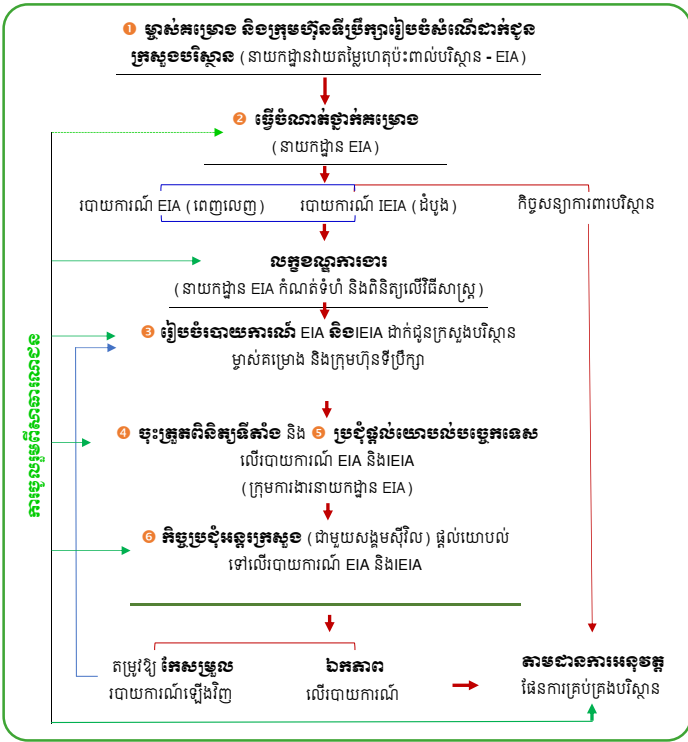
❶ ម្ចាស់គម្រោង និងក្រុមហ៊ុនទីប្រឹក្សារៀបចំសំណើដាក់ជូនក្រសួងបរិស្ថាន (នាយកដ្ឋានវាយតម្លៃហេតុប៉ះពាល់បរិស្ថាន - EIA)

❷ ធ្វើចំណាត់ថ្នាក់គម្រោង (នាយកដ្ឋាន EIA)

របាយការណ៍ EIA (ពេញលេញ) របាយការណ៍ IEIA (ដំបូង) កិច្ចសន្យាការពារបរិស្ថាន

លក្ខខណ្ឌការងារ (នាយកដ្ឋាន EIA កំណត់ទំហំ និងពិនិត្យលើវិធីសាស្ត្រ)

❸ រៀបចំរបាយការណ៍ EIA និងIEIA ដាក់ជូនក្រសួងបរិស្ថាន ម្ចាស់គម្រោង និងក្រុមហ៊ុនទីប្រឹក្សា

❹ ចុះត្រួតពិនិត្យទីតាំង និង ❺ ប្រជុំផ្តល់យោបល់បច្ចេកទេស លើរបាយការណ៍ EIA និងIEIA (ក្រុមការងារនាយកដ្ឋាន EIA)

❻ កិច្ចប្រជុំអន្តរក្រសួង (ជាមួយសង្គមស៊ីវិល) ផ្តល់យោបល់ទៅលើរបាយការណ៍ EIA និងIEIA

តម្រូវឱ្យ កែសម្រួល របាយការណ៍ឡើងវិញ

ឯកភាព លើរបាយការណ៍

តាមដានការអនុវត្ត ផែនការគ្រប់គ្រងបរិស្ថាន

ការចូលរួមពីសាធារណជន